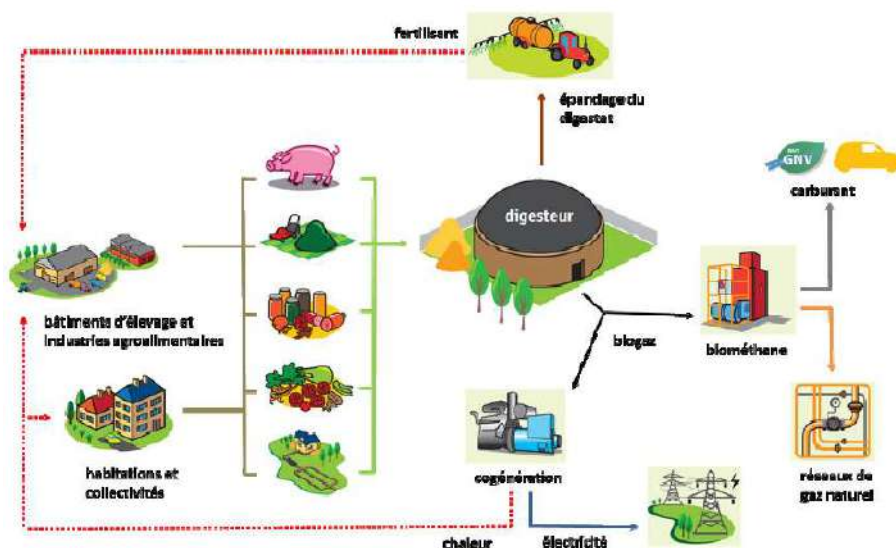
fertilisant

épandage du digestat

GNV

carburant

digesteur

bâtiments d'élevage et industries agroalimentaires

biogaz

biométhane

habitations et collectivités

cogénération

réseaux de gaz naturel

chaleur

électricité